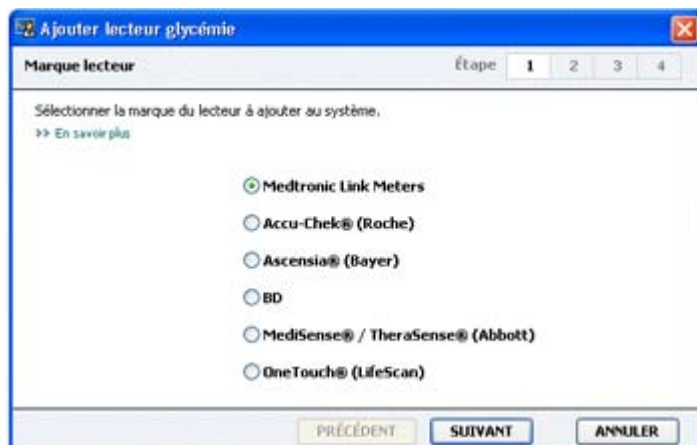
Ajouter lecteur glycémie

Marque lecteur

Étape 1 2 3 4

Sélectionner la marque du lecteur à ajouter au système.

>> En savoir plus

Medtronic Link Meters

Accu-Chek® (Roche)

Ascensia® (Bayer)

BD

MediSense® / TheraSense® (Abbott)

OneTouch® (LifeScan)

PRÉCÉDENT SUIVANT ANNULER